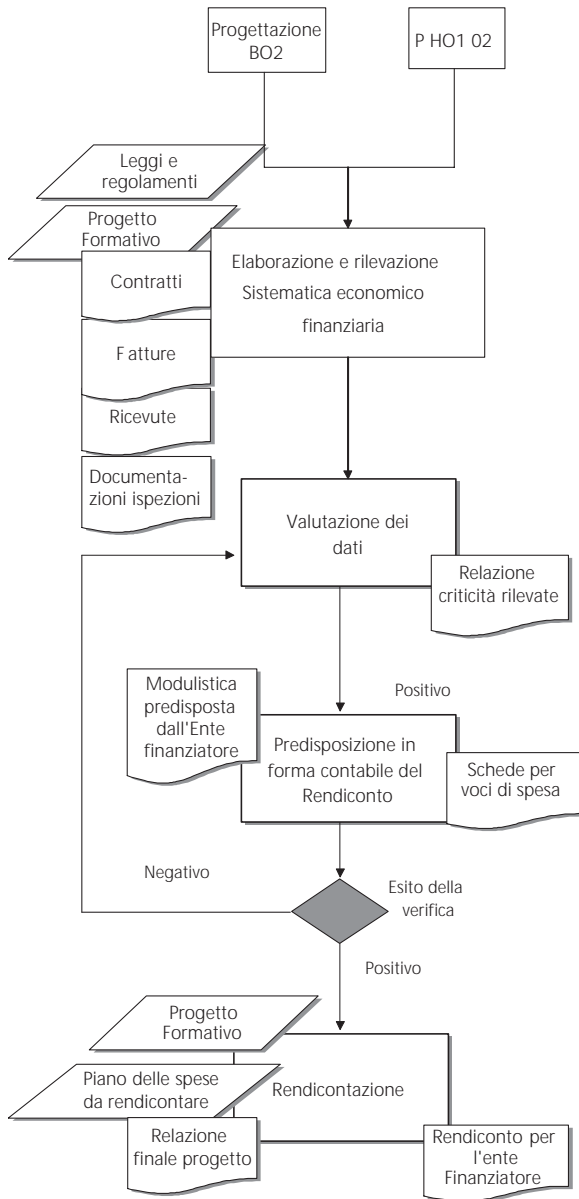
Progettazione BO2

P HO1 02

Leggi e regolamenti

Progetto Formativo

Contratti

F atture

Ricevute

Documentazioni ispezioni

Elaborazione e rilevazione Sistematica economico finanziaria

Valutazione dei dati

Relazione criticità rilevate

Positivo

Modulistica predisposta dall'Ente finanziatore

Predisposizione in forma contabile del Rendiconto

Schede per voci di spesa

Negativo

Esito della verifica

Positivo

Progetto Formativo

Piano delle spese da rendicontare

Rendicontazione

Relazione finale progetto

Rendiconto per l'ente Finanziatore